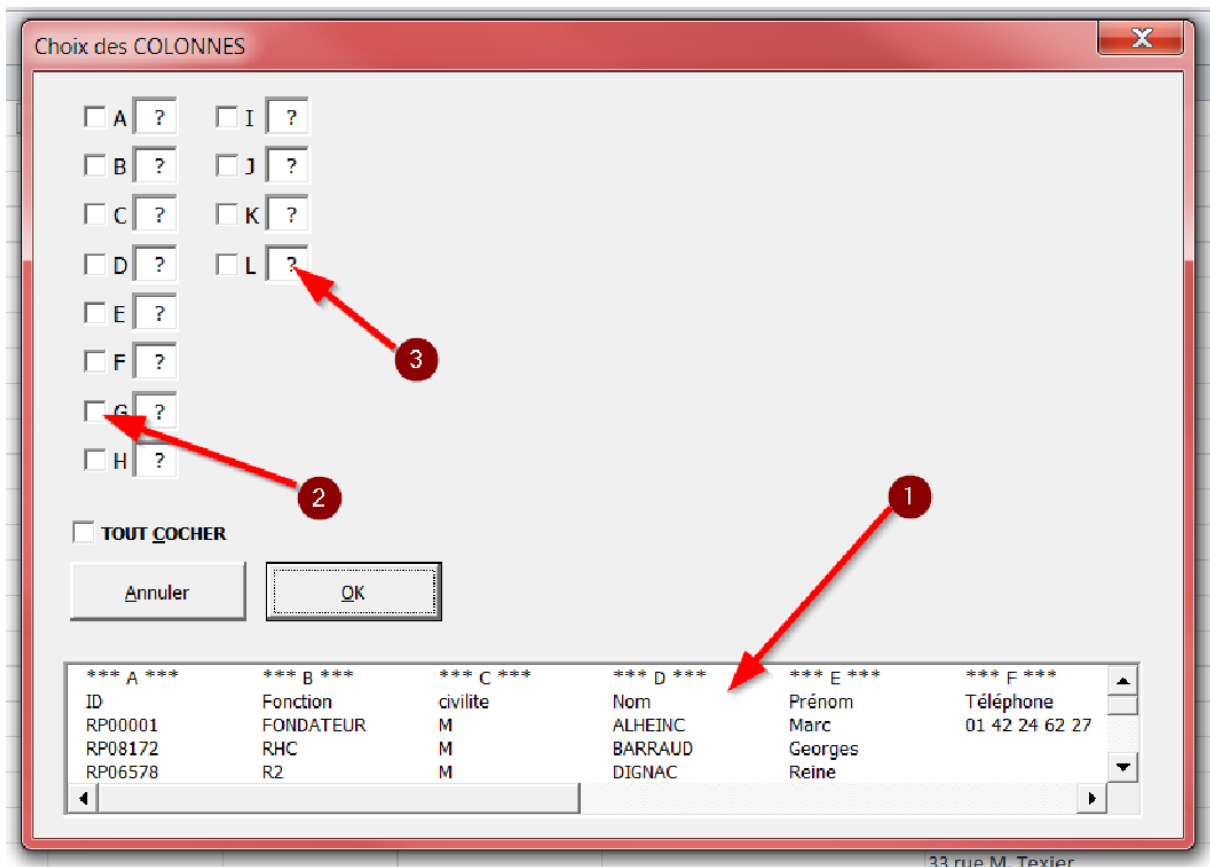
Choix des COLONNES

A ?
B ?
C ?
D ?
E ?
F ?
G ?
H ?

I ?
J ?
K ?
L ?

3

2

1

TOUT COCHER

Annuler

OK

| *** A *** | *** B *** | *** C *** | *** D *** | *** E *** | *** F *** |
|---|---|---|---|---|---|
| ID | Fonction | civilite | Nom | Prénom | Téléphone |
| RP00001 | FONDATEUR | M | ALHEINC | Marc | 01 42 24 62 27 |
| RP08172 | RHC | M | BARRAUD | Georges | |
| RP06578 | R2 | M | DIGNAC | Reine | |

33 rue M. Texier